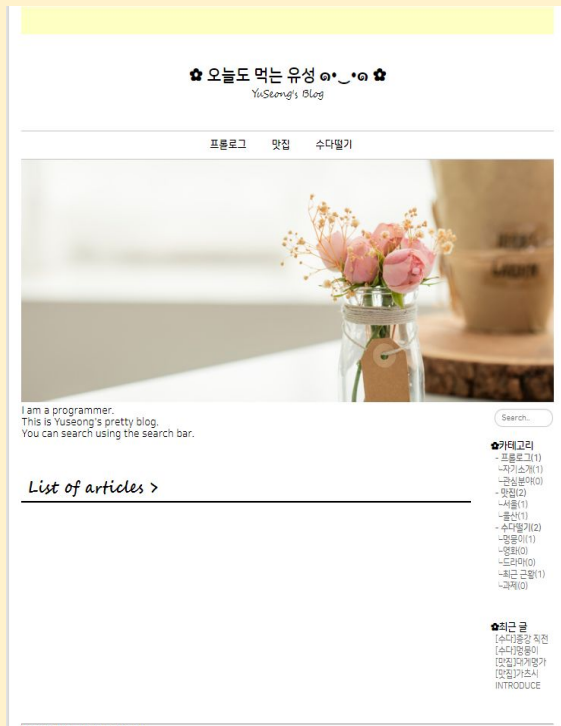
✿ 오늘도 먹는 유성 ๑•‿•๑ ✿
YuSeong's Blog

프롤로그 맛집 수다떨기

I am a programmer.
This is Yuseong's pretty blog.
You can search using the search bar.

List of articles >

Search..

✿카테고리
- 프롤로그(1)
ㄴ자기소개(1)
ㄴ관심분야(0)
- 맛집(2)
ㄴ서울(1)
ㄴ울산(1)
- 수다떨기(2)
ㄴ멍뭉이(1)
ㄴ영화(0)
ㄴ드라마(0)
ㄴ최근 근황(1)
ㄴ과제(0)

✿최근 글
[수다]종강 직전
[수다]멍뭉이
[맛집]다게명가
[맛집]가츠시
INTRODUCE